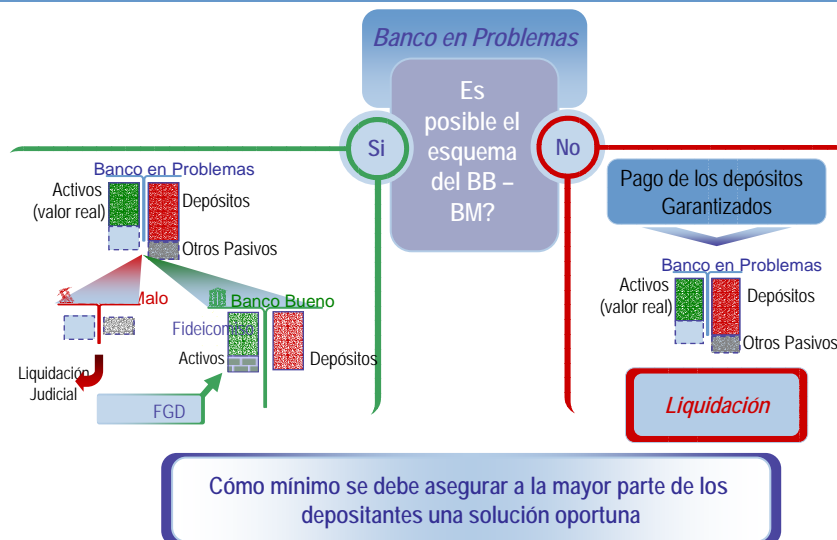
Banco en Problemas

Es posible el esquema del BB – BM?

Si

No

Banco en Problemas

Activos (valor real)

Depósitos

Otros Pasivos

Malo

Banco Bueno

Fideicomiso

Activos

Depósitos

Liquidación Judicial

FGD

Pago de los depósitos Garantizados

Banco en Problemas

Activos (valor real)

Depósitos

Otros Pasivos

Liquidación

Cómo mínimo se debe asegurar a la mayor parte de los depositantes una solución oportuna